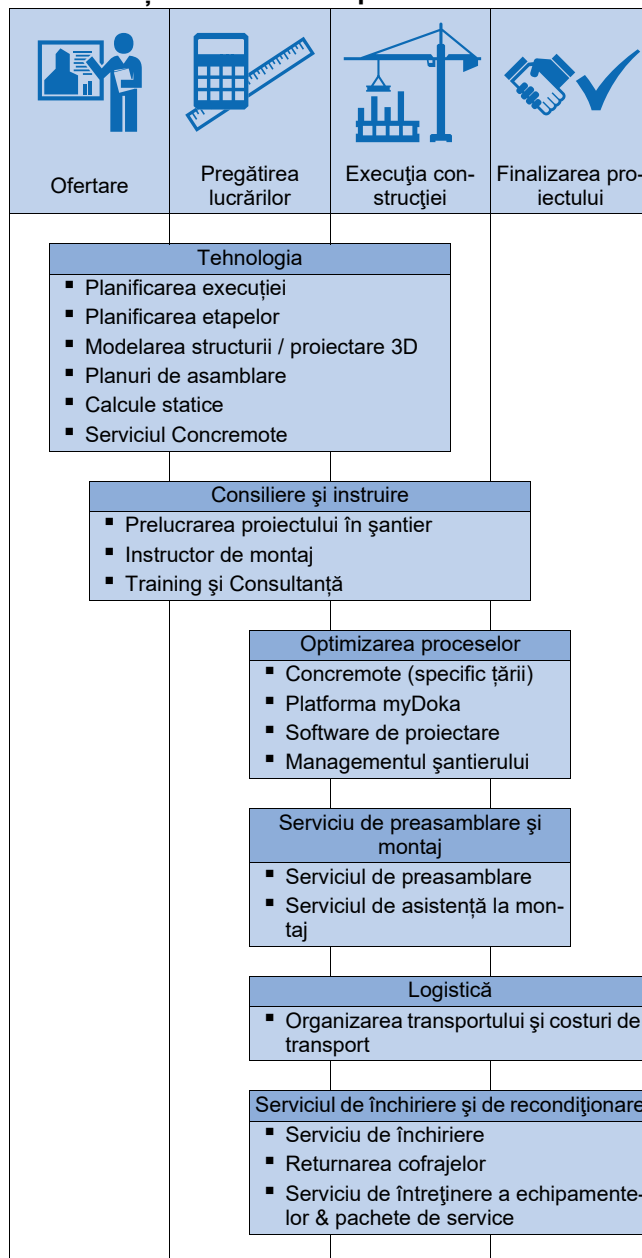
| Ofertare | Pregătirea lucrărilor | Execuţia construcţiei | Finalizarea proiectului |
|---|---|---|---|

Tehnologia
- Planificarea execuţiei
- Planificarea etapelor
- Modelarea structurii / proiectare 3D
- Planuri de asamblare
- Calcule statice
- Serviciul Concremote

Consiliere şi instruire
- Prelucrarea proiectului în şantier
- Instructor de montaj
- Training şi Consultanţă

Optimizarea proceselor
- Concremote (specific ţării)
- Platforma myDoka
- Software de proiectare
- Managementul şantierului

Serviciu de preasamblare şi montaj
- Serviciul de preasamblare
- Serviciul de asistenţă la montaj

Logistică
- Organizarea transportului şi costuri de transport

Serviciul de închiriere şi de recondiţionare
- Serviciu de închiriere
- Returnarea cofrajelor
- Serviciu de întreţinere a echipamentelor & pachete de service